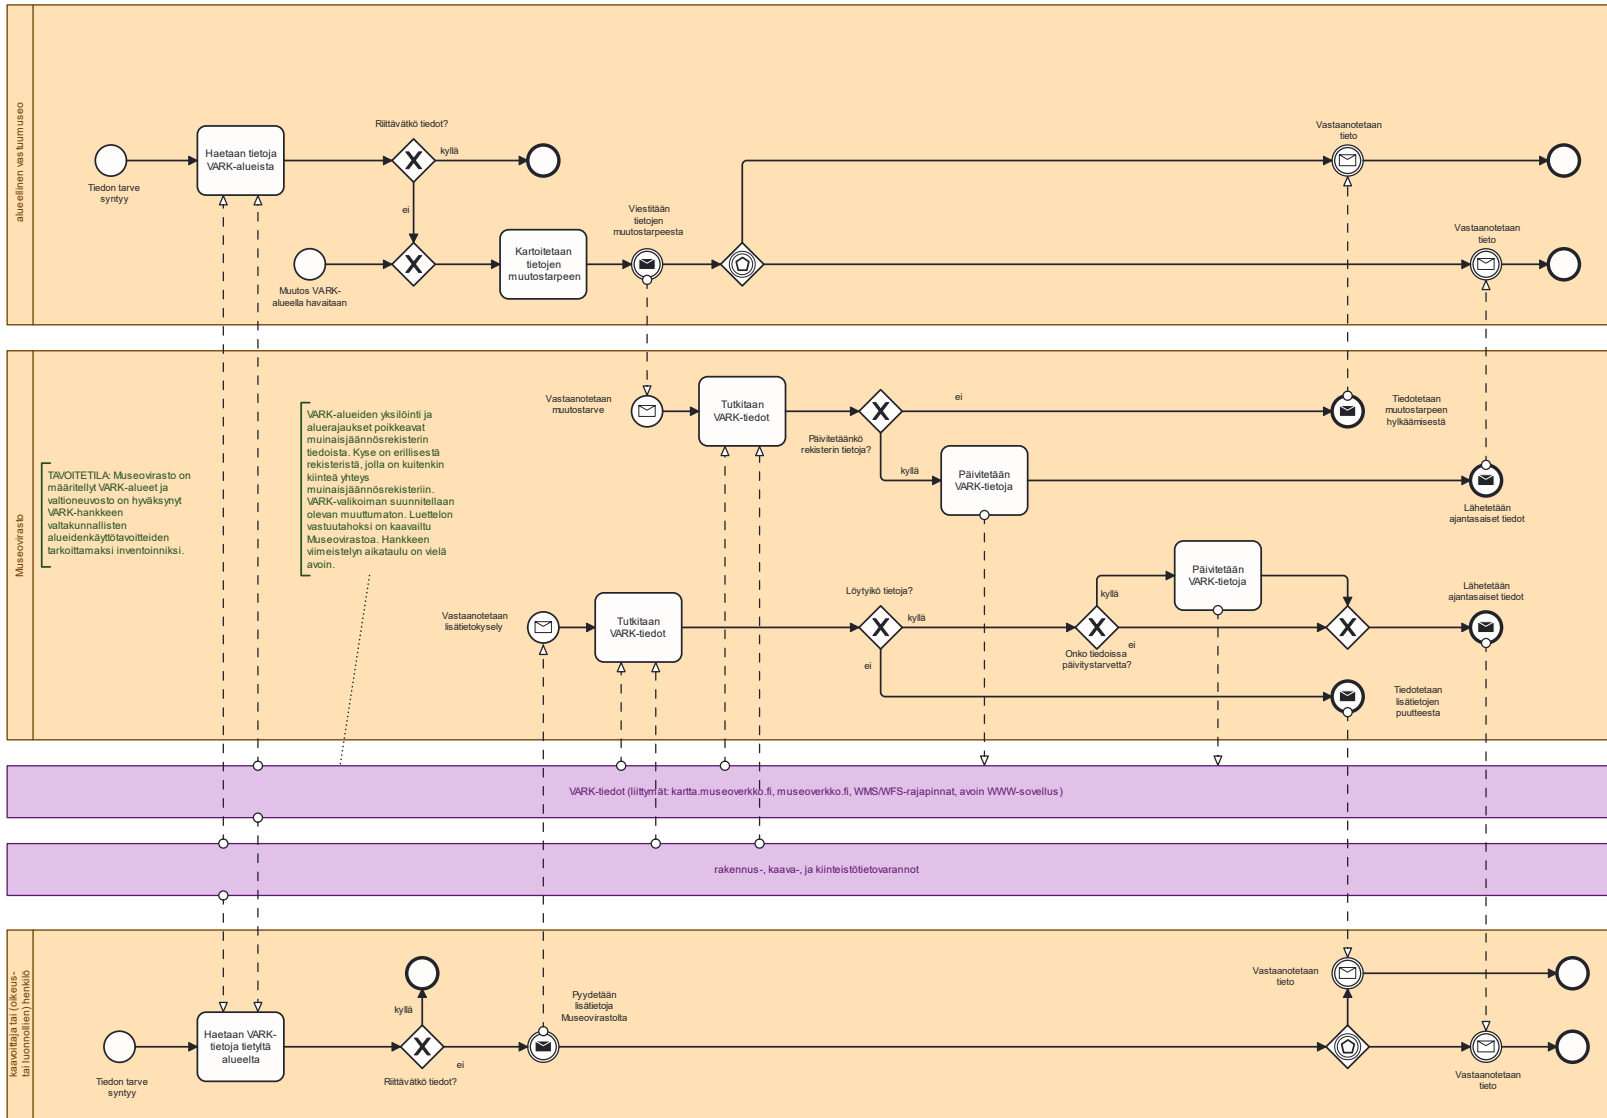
alueellinen vastuumuseo

Tiedon tarve syntyy

Haetaan tietoja VARK-alueista

Riittävätkö tiedot?

kyllä

ei

Muutos VARK-alueella havaitaan

Kartoitetaan tietojen muutostarpeen

Viestitään tietojen muutostarpeesta

Vastaanotetaan tieto

Vastaanotetaan tieto

Museovirasto

TAVOITETILA: Museovirasto on määritellyt VARK-alueet ja valtioneuvosto on hyväksynyt VARK-hankkeen valtakunnallisten alueidenkäyttötavoitteiden tarkoittamaksi inventoinniksi.

VARK-alueiden yksilöinti ja aluerajaukset poikkeavat muinaisjäännösrekisterin tiedoista. Kyse on erillisestä rekisteristä, jolla on kuitenkin kiinteä yhteys muinaisjäännösrekisteriin. VARK-valikoiman suunnitellaan olevan muuttumaton. Luettelon vastuutahoksi on kaavailtu Museovirastoa. Hankkeen viimeistelyn aikataulu on vielä avoin.

Vastaanotetaan muutostarve

Tutkitaan VARK-tiedot

ei

Päivitetäänkö rekisterin tietoja?

kyllä

Päivitetään VARK-tietoja

Tiedotetaan muutostarpeen hylkäämisestä

Lähetetään ajantasaiset tiedot

Vastaanotetaan lisätietokysely

Tutkitaan VARK-tiedot

Löytyikö tietoja?

kyllä

ei

kyllä

Päivitetään VARK-tietoja

ei

Onko tiedoissa päivitystarvetta?

Lähetetään ajantasaiset tiedot

Tiedotetaan lisätietojen puutteesta

VARK-tiedot (liittymät: kartta.museoverkko.fi, museoverkko.fi, WMS/WFS-rajapinnat, avoin WWW-sovellus)

rakennus-, kaava-, ja kiinteistötietovarannot

kaavoittaja tai (oikeus- tai luonnollinen) henkilö

Tiedon tarve syntyy

Haetaan VARK-tietoja tietyltä alueelta

kyllä

ei

Riittävätkö tiedot?

Pyydetään lisätietoja Museovirastolta

Vastaanotetaan tieto

Vastaanotetaan tieto